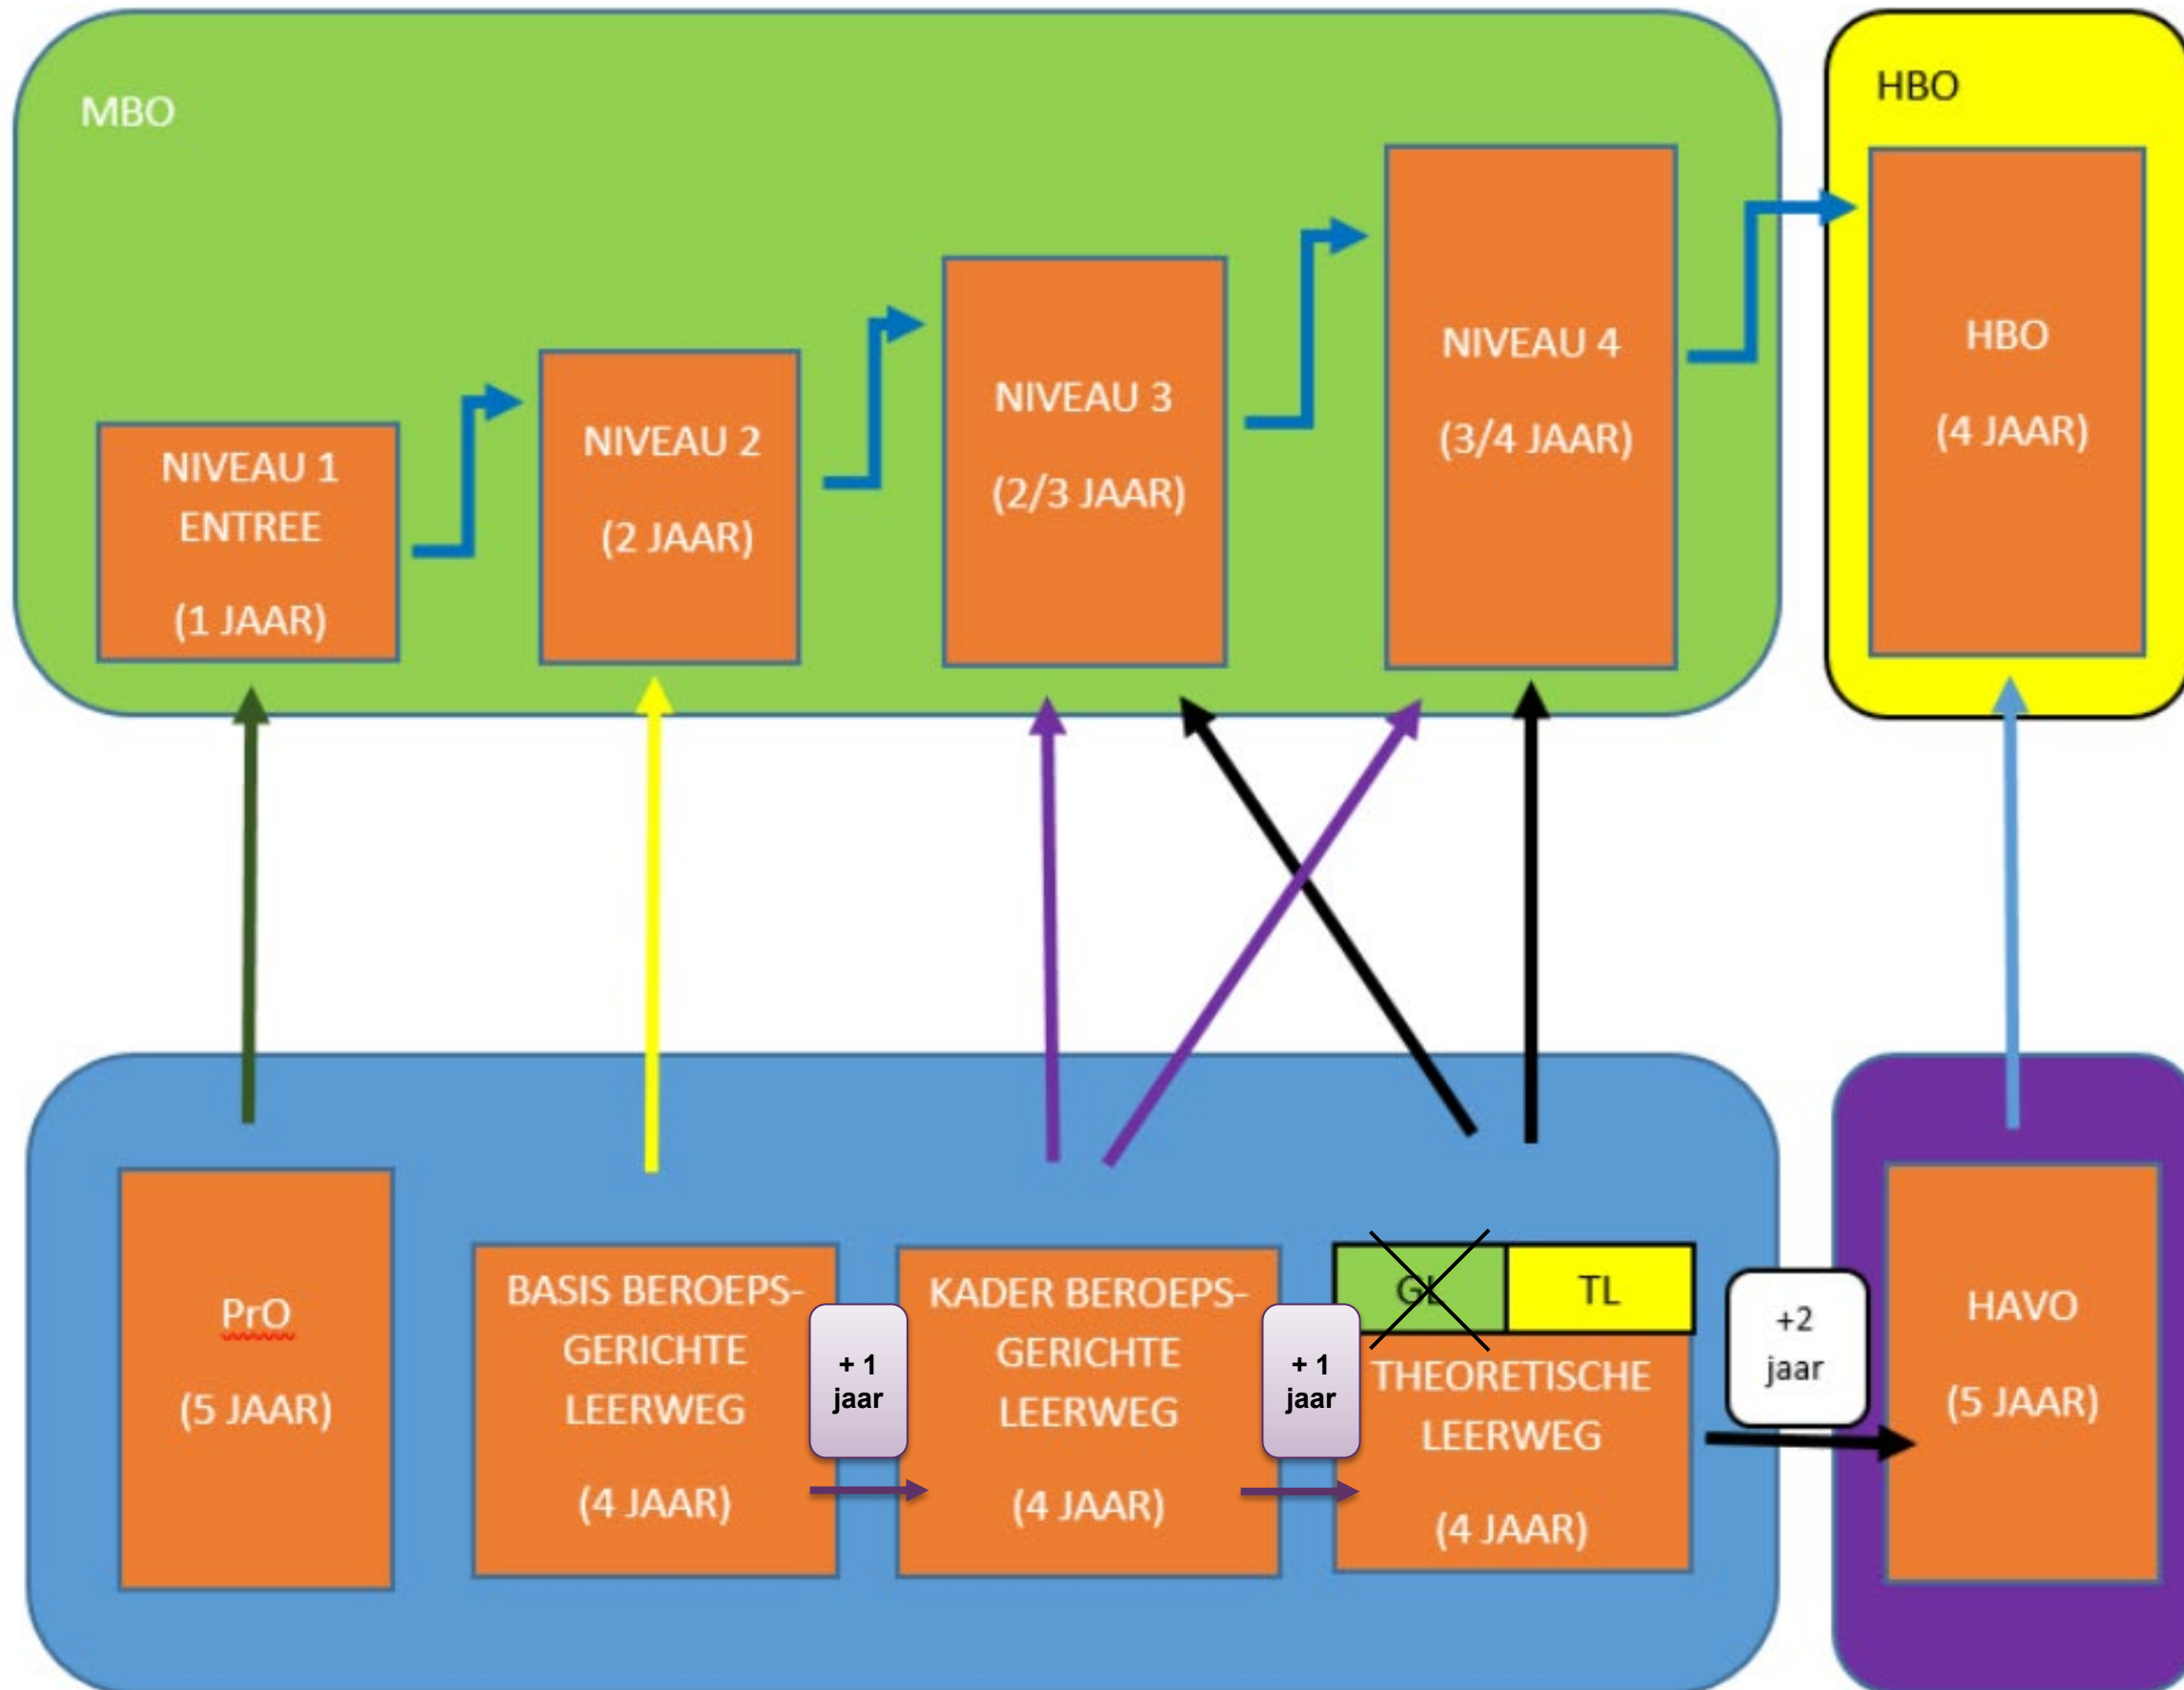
MBO

NIVEAU 1
ENTREE

(1 JAAR)

NIVEAU 2

(2 JAAR)

NIVEAU 3

(2/3 JAAR)

NIVEAU 4

(3/4 JAAR)

HBO

HBO

(4 JAAR)

PrO

(5 JAAR)

BASIS BEROEPSGERICHTE LEERWEG

(4 JAAR)

+ 1 jaar

KADER BEROEPSGERICHTE LEERWEG

(4 JAAR)

+ 1 jaar

GL

TL

THEORETISCHE LEERWEG

(4 JAAR)

+2 jaar

HAVO

(5 JAAR)